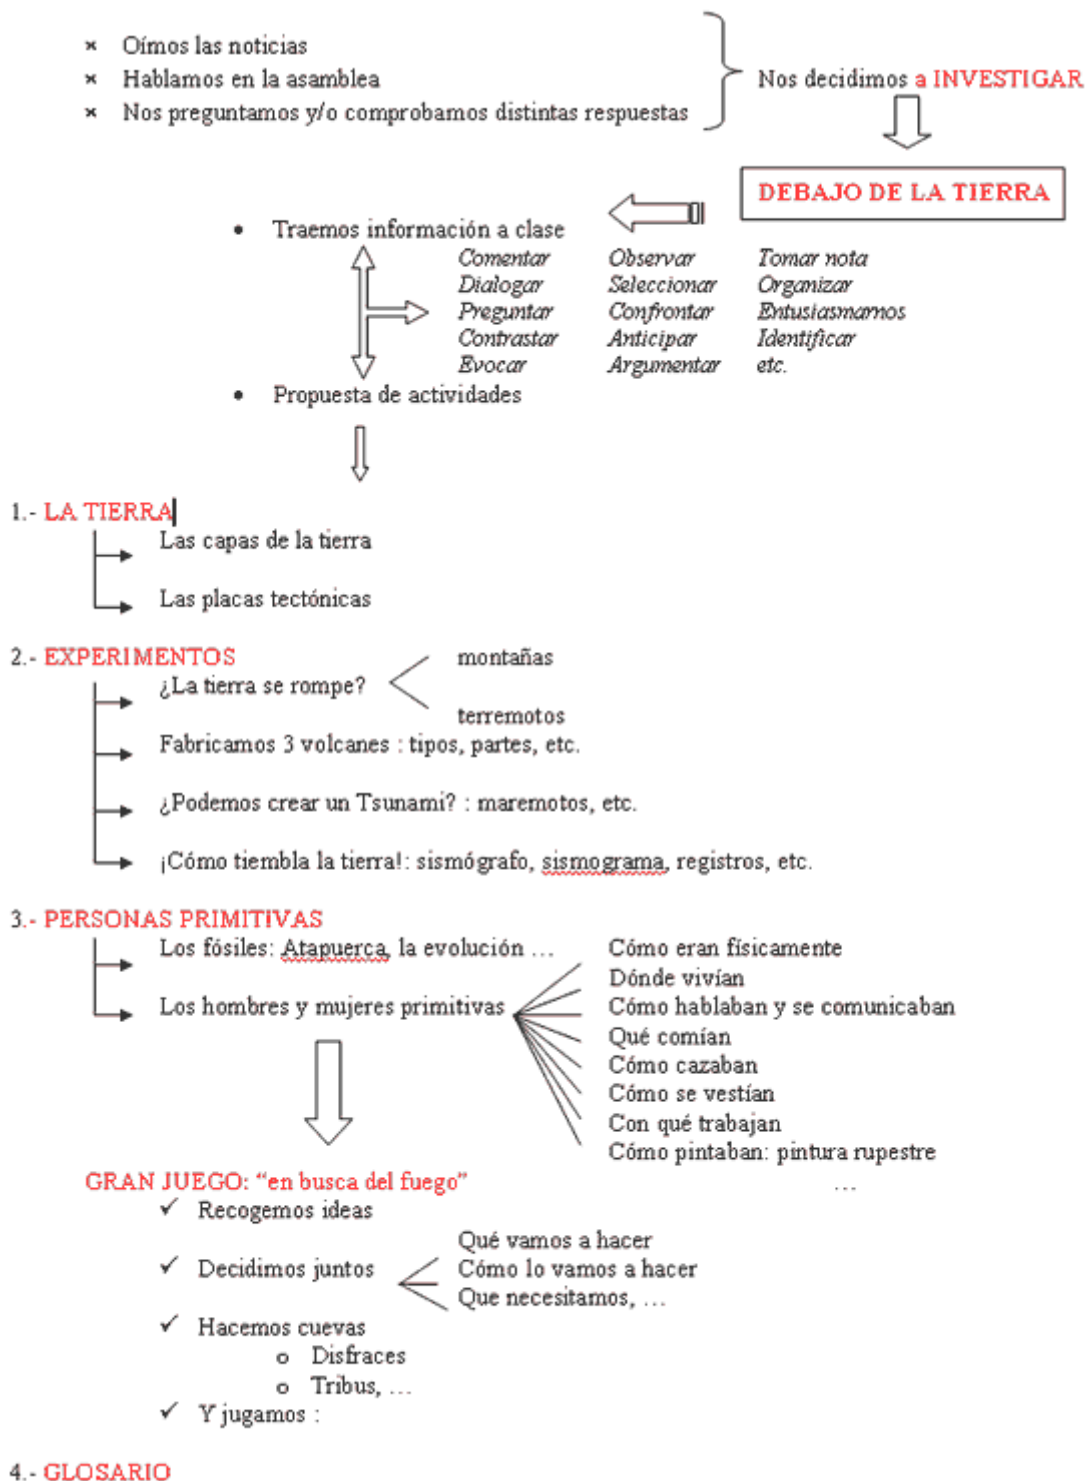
- Oímos las noticias
- Hablamos en la asamblea
- Nos preguntamos y/o comprobamos distintas respuestas

Nos decidimos a INVESTIGAR

DEBAJO DE LA TIERRA

- Traemos información a clase

Comentar
Dialogar
Preguntar
Contrastar
Evocar

Observar
Seleccionar
Confrontar
Anticipar
Argumentar

Tomar nota
Organizar
Entusiasmarnos
Identificar
etc.

- Propuesta de actividades

1.- LA TIERRA
Las capas de la tierra
Las placas tectónicas

2.- EXPERIMENTOS
¿La tierra se rompe? montañas terremotos
Fabricamos 3 volcanes : tipos, partes, etc.
¿Podemos crear un Tsunami? : maremotos, etc.
¡Cómo tiembla la tierra!: sismógrafo, sismograma, registros, etc.

3.- PERSONAS PRIMITIVAS
Los fósiles: Atapuerca, la evolución …
Los hombres y mujeres primitivas

Cómo eran físicamente
Dónde vivían
Cómo hablaban y se comunicaban
Qué comían
Cómo cazaban
Cómo se vestían
Con qué trabajan
Cómo pintaban: pintura rupestre
…

GRAN JUEGO: "en busca del fuego"
✓ Recogemos ideas
✓ Decidimos juntos
Qué vamos a hacer
Cómo lo vamos a hacer
Que necesitamos, …
✓ Hacemos cuevas
o Disfraces
o Tribus, …
✓ Y jugamos :

4.- GLOSARIO